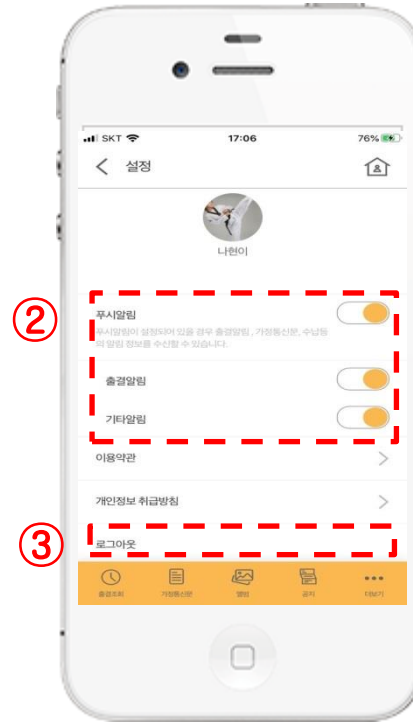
SKT 17:06 76%

설정

나현이

②

푸시알림

푸시알림이 설정되어 있을 경우 출결알림, 가정통신문, 수납등의 알림 정보를 수신할 수 있습니다.

출결알림

기타알림

이용약관

개인정보 취급방침

③

로그아웃

출결조회 가정통신문 앨범 공지 더보기